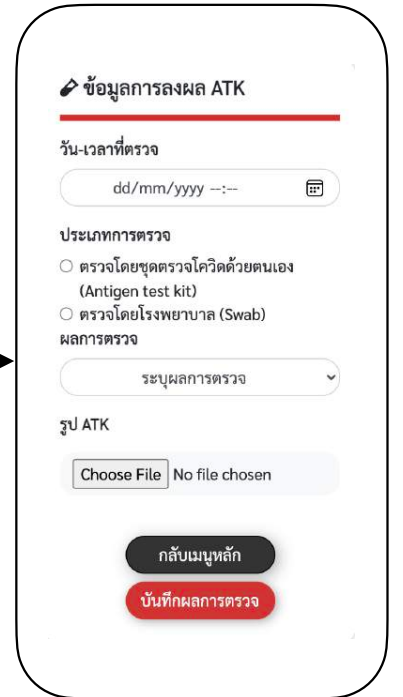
ข้อมูลการลงผล ATK

วัน-เวลาที่ตรวจ

dd/mm/yyyy --:--

ประเภทการตรวจ

○ ตรวจโดยชุดตรวจโควิดด้วยตนเอง (Antigen test kit)

○ ตรวจโดยโรงพยาบาล (Swab)

ผลการตรวจ

ระบุผลการตรวจ

รูป ATK

Choose File No file chosen

กลับเมนูหลัก

บันทึกผลการตรวจ